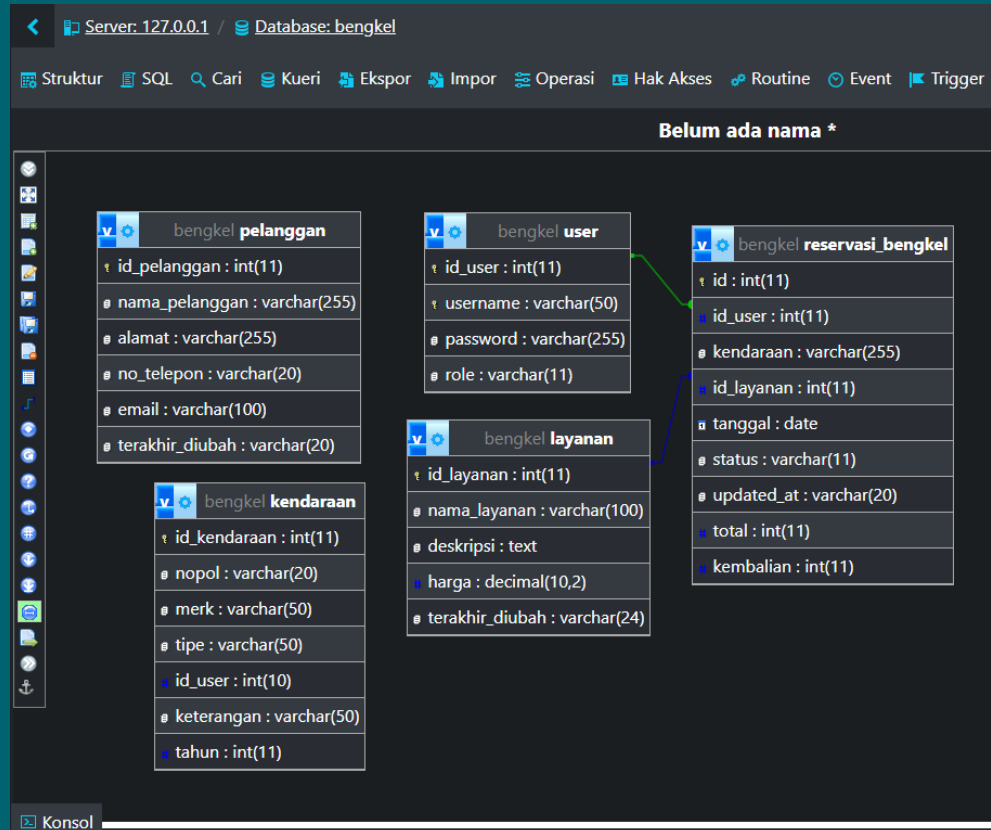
Server: 127.0.0.1 / Database: bengkel

Struktur SQL Cari Kueri Ekspor Impor Operasi Hak Akses Routine Event Trigger

Belum ada nama *

v bengkel pelanggan
id_pelanggan : int(11)
nama_pelanggan : varchar(255)
alamat : varchar(255)
no_telepon : varchar(20)
email : varchar(100)
terakhir_diubah : varchar(20)

v bengkel user
id_user : int(11)
username : varchar(50)
password : varchar(255)
role : varchar(11)

v bengkel reservasi_bengkel
id : int(11)
id_user : int(11)
kendaraan : varchar(255)
id_layanan : int(11)
tanggal : date
status : varchar(11)
updated_at : varchar(20)
total : int(11)
kembalian : int(11)

v bengkel layanan
id_layanan : int(11)
nama_layanan : varchar(100)
deskripsi : text
harga : decimal(10,2)
terakhir_diubah : varchar(24)

v bengkel kendaraan
id_kendaraan : int(11)
nopol : varchar(20)
merk : varchar(50)
tipe : varchar(50)
id_user : int(10)
keterangan : varchar(50)
tahun : int(11)

Konsol